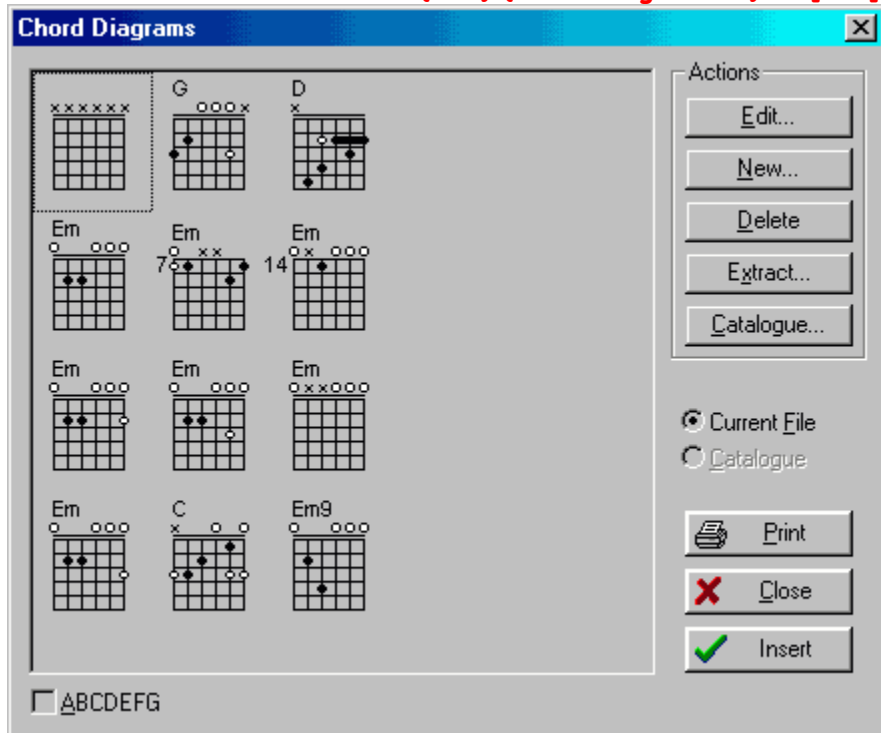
Chord Diagrams

××××××

G
○○○×

D
×

Em
○ ○○○

Em
○ ××
7

Em
○× ○○○
14

Em
○ ○○○

Em
○ ○○○

Em
○××○○○

Em
○ ○○○

C
× ○ ○

Em9
○ ○○○

Actions
Edit...
New...
Delete
Extract...
Catalogue...

Current File
Catalogue

Print
Close
Insert

ABCDEFG